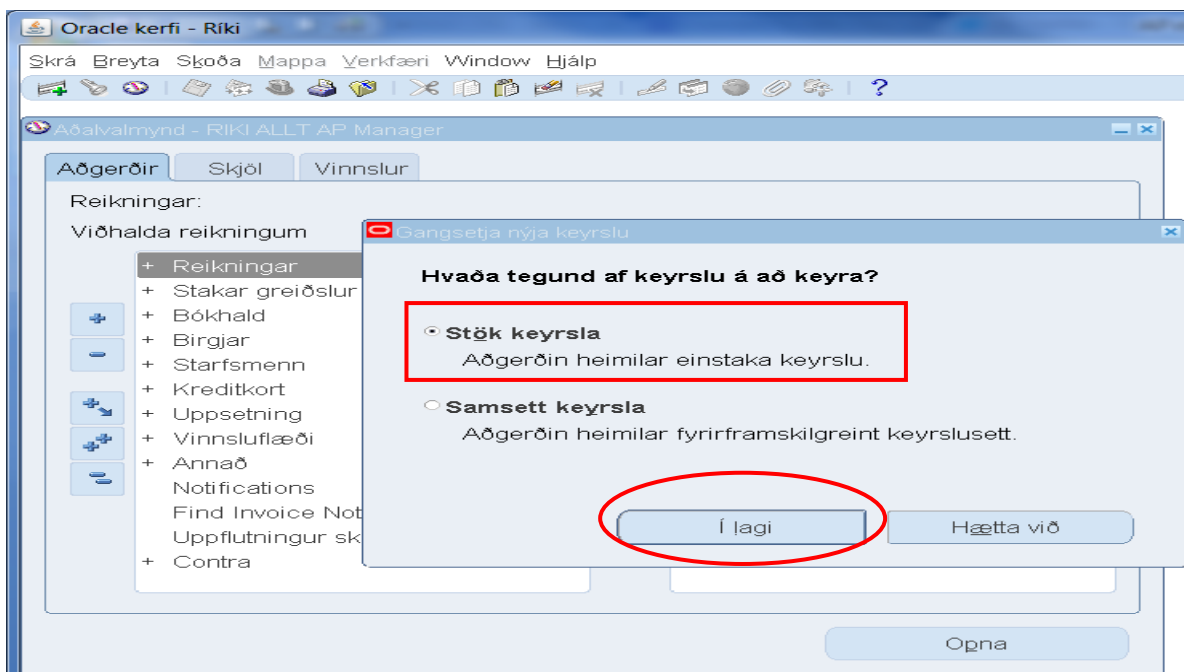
Oracle kerfi - Ríki

Skrá Breyta Skoða Mappa Verkfæri Window Hjálp

Aðalvalmynd - RIKI ALLT AP Manager

Aðgerðir Skjöl Vinnslur

Reikningar:

Viðhalda reikningum

+ Reikningar
+ Stakar greiðslur
+ Bókhald
+ Birgjar
+ Starfsmenn
+ Kreditkort
+ Uppsetning
+ Vinnsluflæði
+ Annað
Notifications
Find Invoice Not
Uppflutningur sk
+ Contra

Gangsetja nýja keyrslu

Hvaða tegund af keyrslu á að keyra?

Stök keyrsla
Aðgerðin heimilar einstaka keyrslu.

Samsett keyrsla
Aðgerðin heimilar fyrirframskilgreint keyrslusett.

Í lagi

Hætta við

Opna